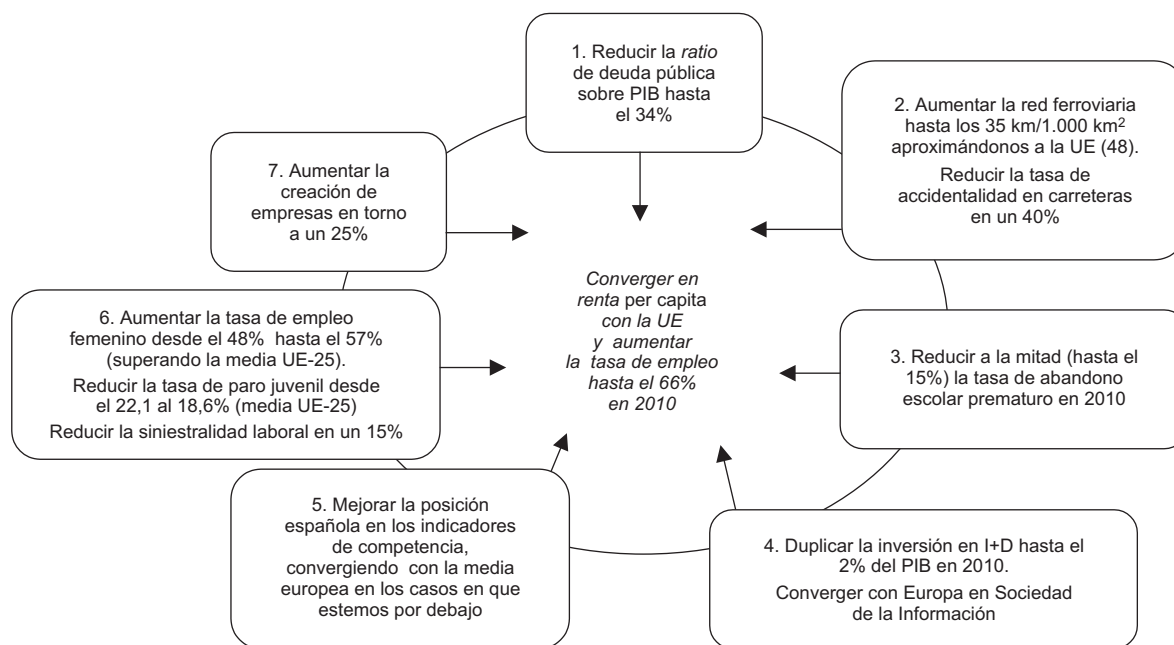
1. Reducir la *ratio* de deuda pública sobre PIB hasta el 34%

2. Aumentar la red ferroviaria hasta los 35 km/1.000 km$^2$ aproximándonos a la UE (48).

Reducir la tasa de accidentalidad en carreteras en un 40%

7. Aumentar la creación de empresas en torno a un 25%

*Converger en renta* per capita *con la UE y aumentar la tasa de empleo hasta el 66% en 2010*

6. Aumentar la tasa de empleo femenino desde el 48% hasta el 57% (superando la media UE-25).

Reducir la tasa de paro juvenil desde el 22,1 al 18,6% (media UE-25)

Reducir la siniestralidad laboral en un 15%

3. Reducir a la mitad (hasta el 15%) la tasa de abandono escolar prematuro en 2010

5. Mejorar la posición española en los indicadores de competencia, convergiendo con la media europea en los casos en que estemos por debajo

4. Duplicar la inversión en I+D hasta el 2% del PIB en 2010.

Converger con Europa en Sociedad de la Información